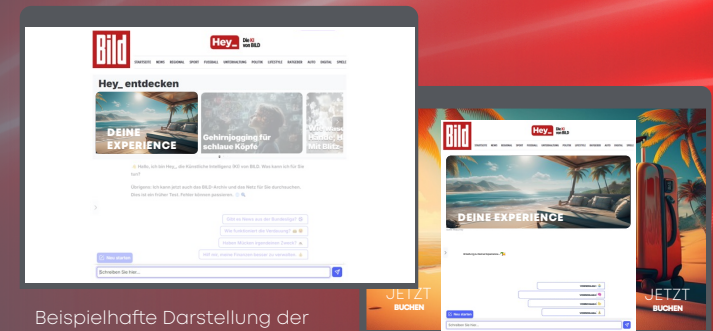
BILD

Hey_ Die KI von BILD

STARTSEITE NEWS REGIONAL SPORT FUSSBALL UNTERHALTUNG POLITIK LIFESTYLE RATGEBER AUTO DIGITAL SPIELE

Hey_ entdecken

DEINE EXPERIENCE

Gehirnjogging für schlaue Köpfe

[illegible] Mit Bild

Hallo, ich bin Hey_, die Künstliche Intelligenz (KI) von BILD. Was kann ich für Sie tun?

Übrigens: Ich kenne jetzt auch BILD-Nachrichten und das Netz für Sie durchsuchen. Dies ist ein früher Test. Fehler können passieren.

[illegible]

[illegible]

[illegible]

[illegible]

Neu starten

Schreiben Sie hier...

Beispielhafte Darstellung der

BILD

Hey_ Die KI von BILD

DEINE EXPERIENCE

JETZT BUCHEN

JETZT BUCHEN

Neu starten

Schreiben Sie hier...